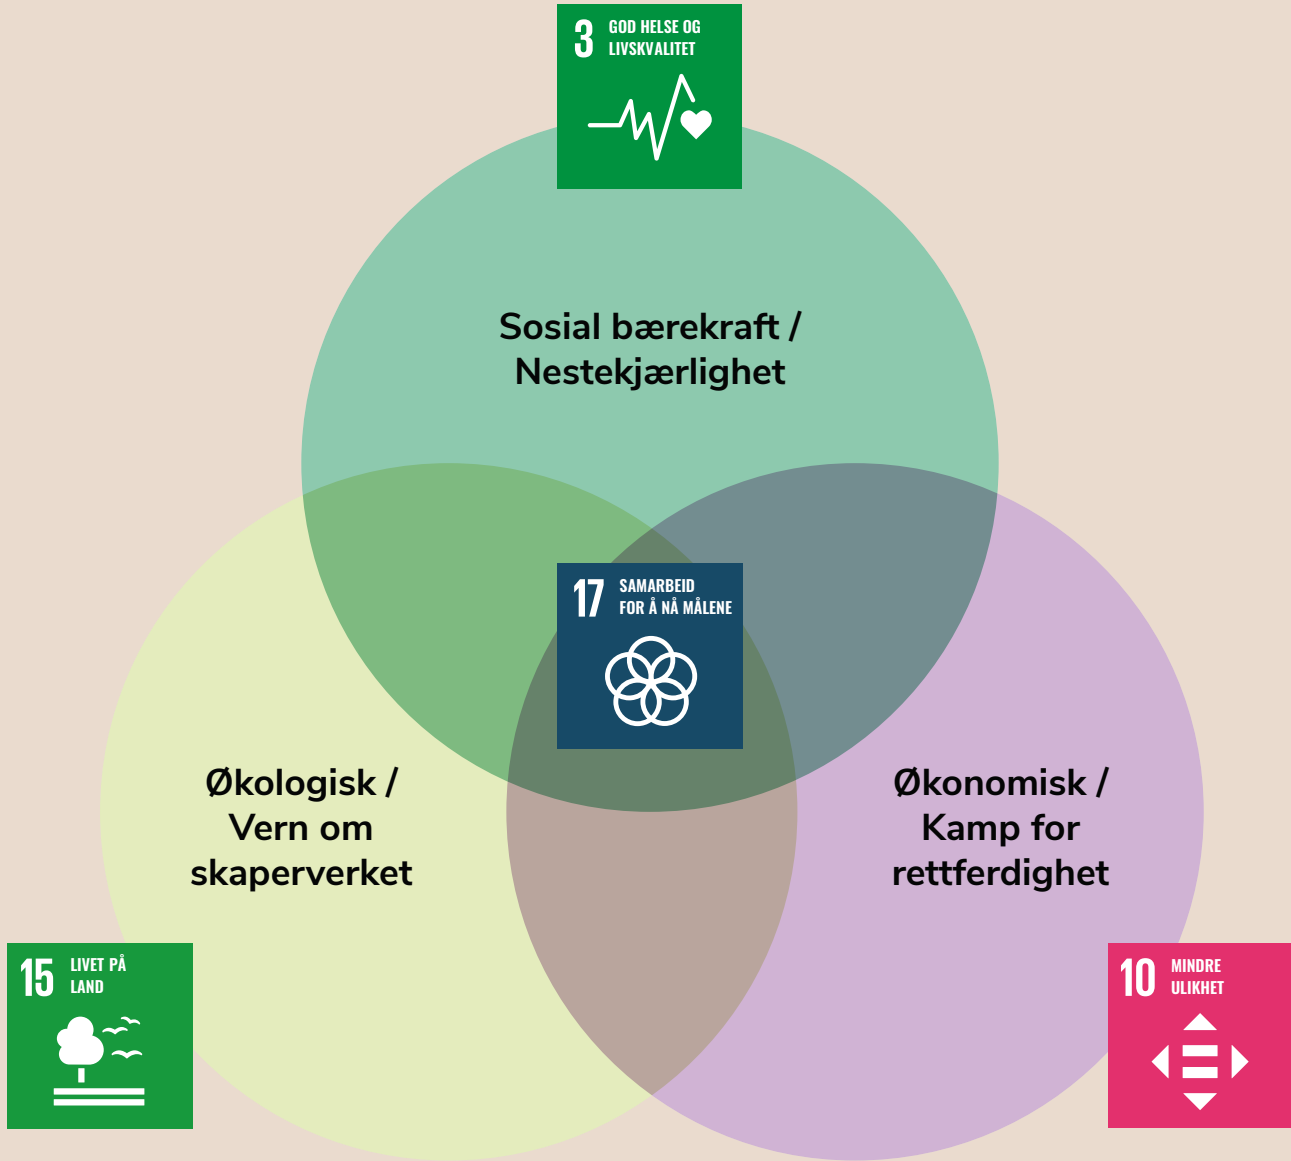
3 GOD HELSE OG LIVSKVALITET

Sosial bærekraft / Nestekjærlighet

17 SAMARBEID FOR Å NÅ MÅLENE

Økologisk / Vern om skaperverket

Økonomisk / Kamp for rettferdighet

15 LIVET PÅ LAND

10 MINDRE ULIKHET